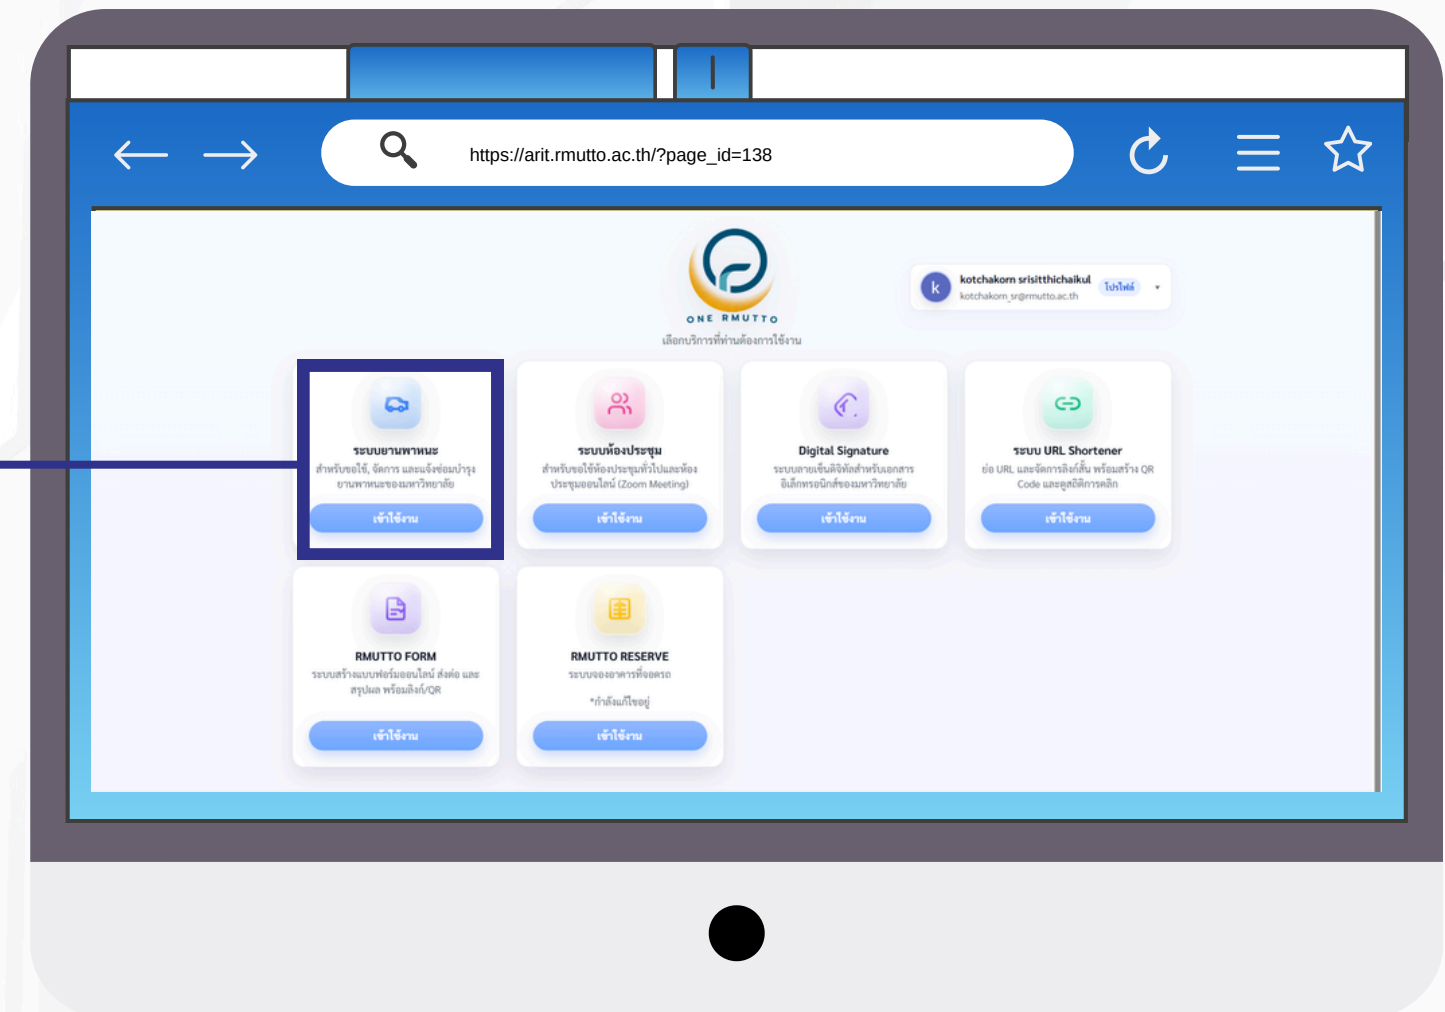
https://arit.rmutto.ac.th/?page_id=138

ONE RMUTTO
เลือกบริการที่ท่านต้องการใช้งาน

k kotchakorn srisitthichaikul โปรไฟล์
kotchakorn_sr@rmutto.ac.th

ระบบยานพาหนะ
สำหรับขอใช้, จัดการ และแจ้งซ่อมบำรุง ยานพาหนะของมหาวิทยาลัย
เข้าใช้งาน

ระบบห้องประชุม
สำหรับขอใช้ห้องประชุมทั่วไปและห้องประชุมออนไลน์ (Zoom Meeting)
เข้าใช้งาน

Digital Signature
ระบบลายเซ็นดิจิทัลสำหรับเอกสารอิเล็กทรอนิกส์ของมหาวิทยาลัย
เข้าใช้งาน

ระบบ URL Shortener
ย่อ URL และจัดการลิงก์สั้น พร้อมสร้าง QR Code และดูสถิติการคลิก
เข้าใช้งาน

RMUTTO FORM
ระบบสร้างแบบฟอร์มออนไลน์ ส่งต่อ และสรุปผล พร้อมลิงก์/QR
เข้าใช้งาน

RMUTTO RESERVE
ระบบจองอาคารที่จอดรถ
*กำลังแก้ไขอยู่
เข้าใช้งาน